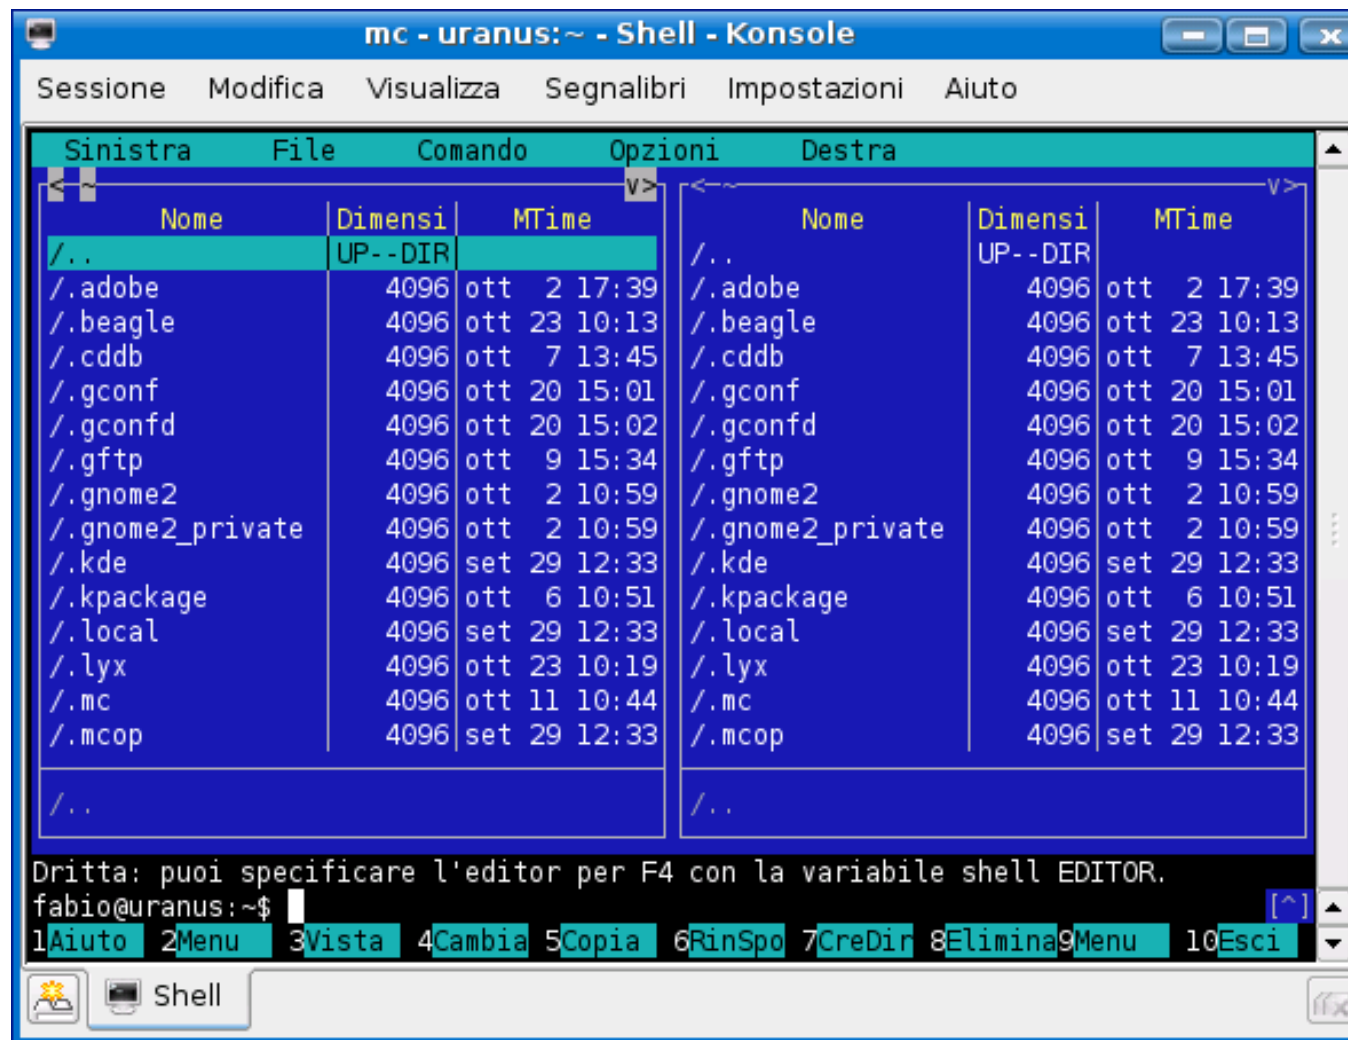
mc - uranus:~ - Shell - Konsole

Sessione Modifica Visualizza Segnalibri Impostazioni Aiuto

Sinistra File Comando Opzioni Destra

<~ v>

| Nome | Dimensi | MTime |
|---|---|---|
| /.. | UP--DIR | |
| /.adobe | 4096 | ott 2 17:39 |
| /.beagle | 4096 | ott 23 10:13 |
| /.cddb | 4096 | ott 7 13:45 |
| /.gconf | 4096 | ott 20 15:01 |
| /.gconfd | 4096 | ott 20 15:02 |
| /.gftp | 4096 | ott 9 15:34 |
| /.gnome2 | 4096 | ott 2 10:59 |
| /.gnome2_private | 4096 | ott 2 10:59 |
| /.kde | 4096 | set 29 12:33 |
| /.kpackage | 4096 | ott 6 10:51 |
| /.local | 4096 | set 29 12:33 |
| /.lyx | 4096 | ott 23 10:19 |
| /.mc | 4096 | ott 11 10:44 |
| /.mcop | 4096 | set 29 12:33 |

/..

<~ v>

| Nome | Dimensi | MTime |
|---|---|---|
| /.. | UP--DIR | |
| /.adobe | 4096 | ott 2 17:39 |
| /.beagle | 4096 | ott 23 10:13 |
| /.cddb | 4096 | ott 7 13:45 |
| /.gconf | 4096 | ott 20 15:01 |
| /.gconfd | 4096 | ott 20 15:02 |
| /.gftp | 4096 | ott 9 15:34 |
| /.gnome2 | 4096 | ott 2 10:59 |
| /.gnome2_private | 4096 | ott 2 10:59 |
| /.kde | 4096 | set 29 12:33 |
| /.kpackage | 4096 | ott 6 10:51 |
| /.local | 4096 | set 29 12:33 |
| /.lyx | 4096 | ott 23 10:19 |
| /.mc | 4096 | ott 11 10:44 |
| /.mcop | 4096 | set 29 12:33 |

/..

Dritta: puoi specificare l'editor per F4 con la variabile shell EDITOR.
fabio@uranus:~$
[^]
1Aiuto 2Menu 3Vista 4Cambia 5Copia 6RinSpo 7CreDir 8Elimina 9Menu 10Esci

Shell